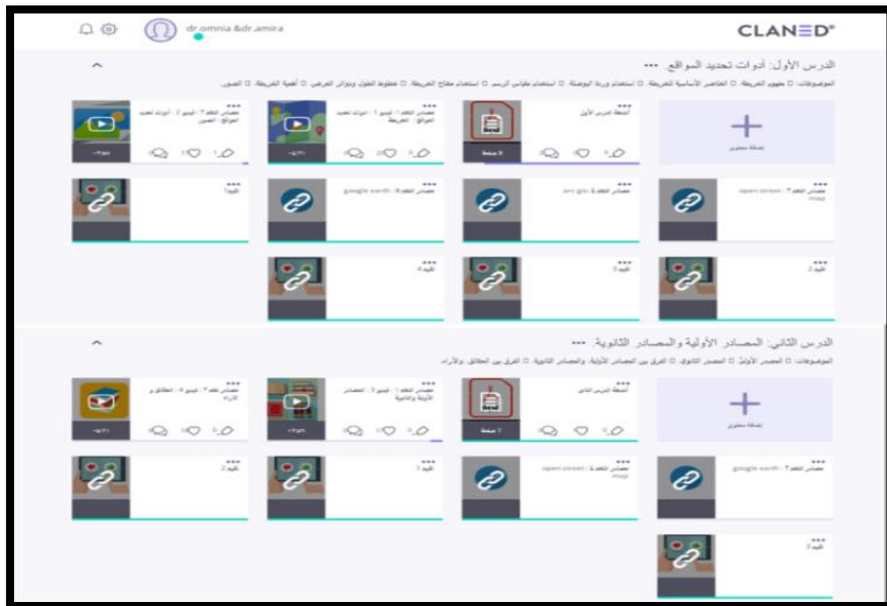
CLANED®

dr.omnia &dr.amira

الدرس الأول: أدوات تحديد المواقع ...

الموضوعات: مفهوم الخريطة، العناصر الأساسية للخريطة، استخدام وردة البوصلة، استخدام مقياس الرسم، استخدام مفتاح الخريطة، خطوط الطول ودوائر العرض، أهمية الخريطة، الصور.

إضافة محتوى

أنشطة الدرس الأول

مصادر التعلم ١ : فيديو ١ : أدوات تحديد المواقع : الخريطة

مصادر التعلم ٢ : فيديو ٢ : أدوات تحديد المواقع : الصور

open street map : مصادر التعلم ٣

arc gis : مصادر التعلم ٤

google earth : مصادر التعلم ٥

ثليد ١

ثليد ٢

ثليد ٣

ثليد ٤

الدرس الثاني: المصادر الأولية والمصادر الثانوية ...

الموضوعات: المصدر الأولي، المصدر الثانوي، الفرق بين المصادر الأولية والمصادر الثانوية، الفرق بين الحقائق والآراء.

إضافة محتوى

أنشطة الدرس الثاني

مصادر التعلم ١ : فيديو ٣ : المصادر الأولية والثانوية

مصادر التعلم ٢ : فيديو ٤ : الحقائق و الآراء

google earth : مصادر التعلم ٣

open street map : مصادر التعلم ٤

ثليد ١

ثليد ٢

ثليد ٣